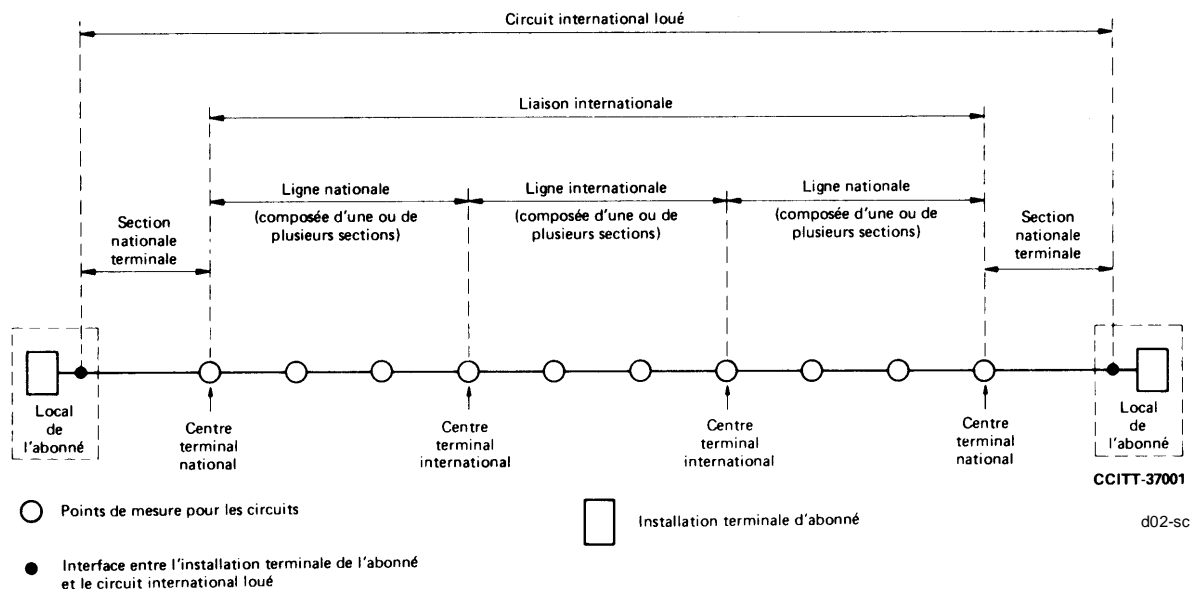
Circuit international loué

Liaison internationale

Ligne nationale
(composée d'une ou de plusieurs sections)

Ligne internationale
(composée d'une ou de plusieurs sections)

Ligne nationale
(composée d'une ou de plusieurs sections)

Section nationale terminale

Section nationale terminale

Local de l'abonné

Centre terminal national

Centre terminal international

Centre terminal international

Centre terminal national

Local de l'abonné

CCITT-37001

Points de mesure pour les circuits

Installation terminale d'abonné

d02-sc

Interface entre l'installation terminale de l'abonné et le circuit international loué